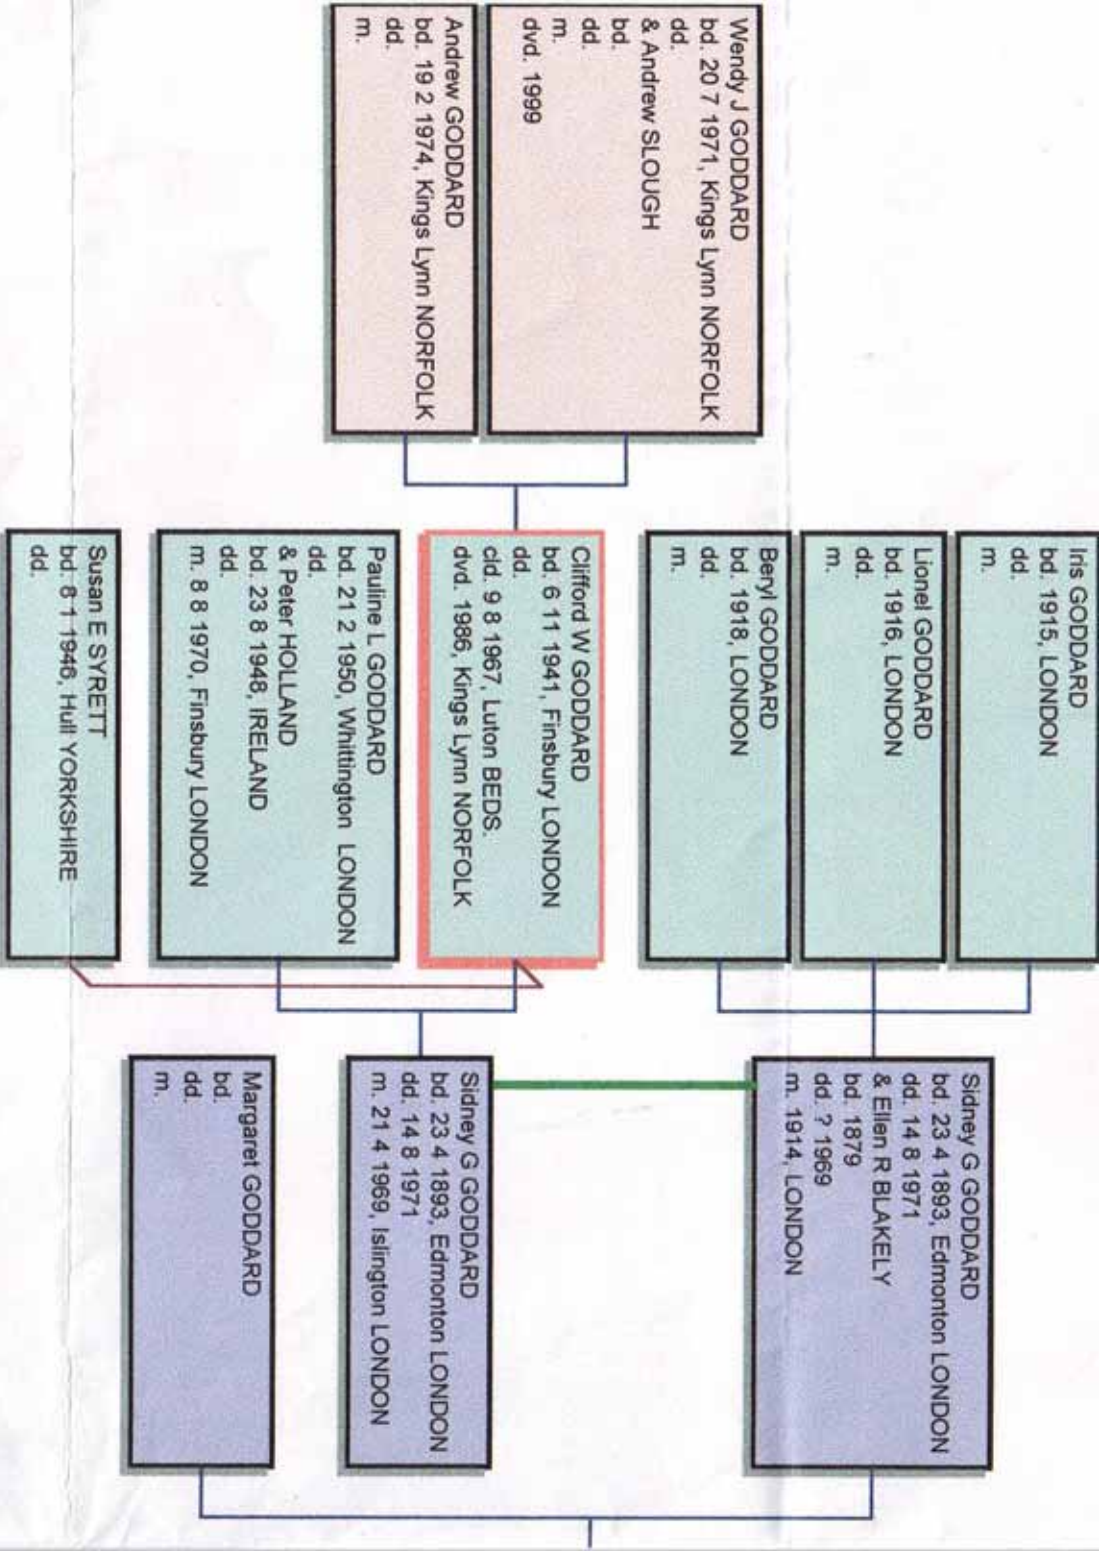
Wendy J GODDARD
bd. 20 7 1971, Kings Lynn NORFOLK
dd.
& Andrew SLOUGH
bd.
dd.
m.
dvd. 1999

Andrew GODDARD
bd. 19 2 1974, Kings Lynn NORFOLK
dd.
m.

Iris GODDARD
bd. 1915, LONDON
dd.
m.

Lionel GODDARD
bd. 1916, LONDON
dd.
m.

Beryl GODDARD
bd. 1918, LONDON
dd.
m.

Clifford W GODDARD
bd. 6 11 1941, Finsbury LONDON
dd.
cid. 9 8 1967, Luton BEDS.
dvd. 1986, Kings Lynn NORFOLK

Pauline L GODDARD
bd. 21 2 1950, Whittington LONDON
dd.
& Peter HOLLAND
bd. 23 8 1948, IRELAND
dd.
m. 8 8 1970, Finsbury LONDON

Susan E SYRETT
bd. 8 1 1946, Hull YORKSHIRE
dd.

Sidney G GODDARD
bd. 23 4 1893, Edmonton LONDON
dd. 14 8 1971
& Ellen R BLAKELY
bd. 1879
dd. ? 1969
m. 1914, LONDON

Sidney G GODDARD
bd. 23 4 1893, Edmonton LONDON
dd. 14 8 1971
m. 21 4 1969, Islington LONDON

Margaret GODDARD
bd.
dd.
m.